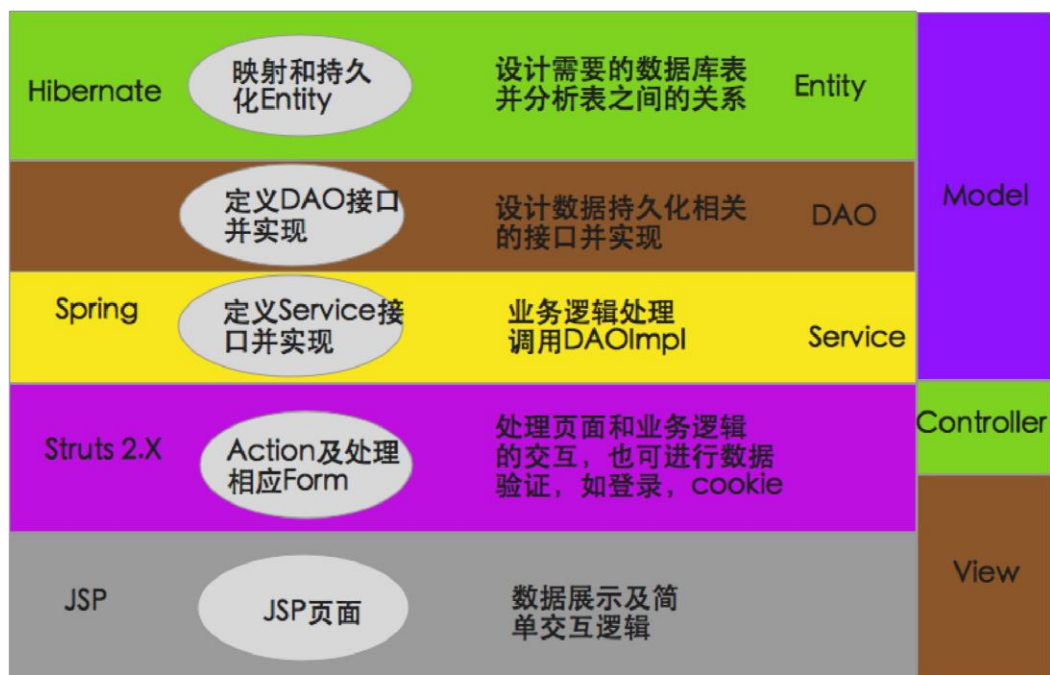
Hibernate

映射和持久化Entity

设计需要的数据库表并分析表之间的关系

Entity

定义DAO接口并实现

设计数据持久化相关的接口并实现

DAO

Spring

定义Service接口并实现

业务逻辑处理
调用DAOImpl

Service

Model

Struts 2.X

Action及处理相应Form

处理页面和业务逻辑的交互，也可进行数据验证，如登录，cookie

Controller

JSP

JSP页面

数据展示及简单交互逻辑

View